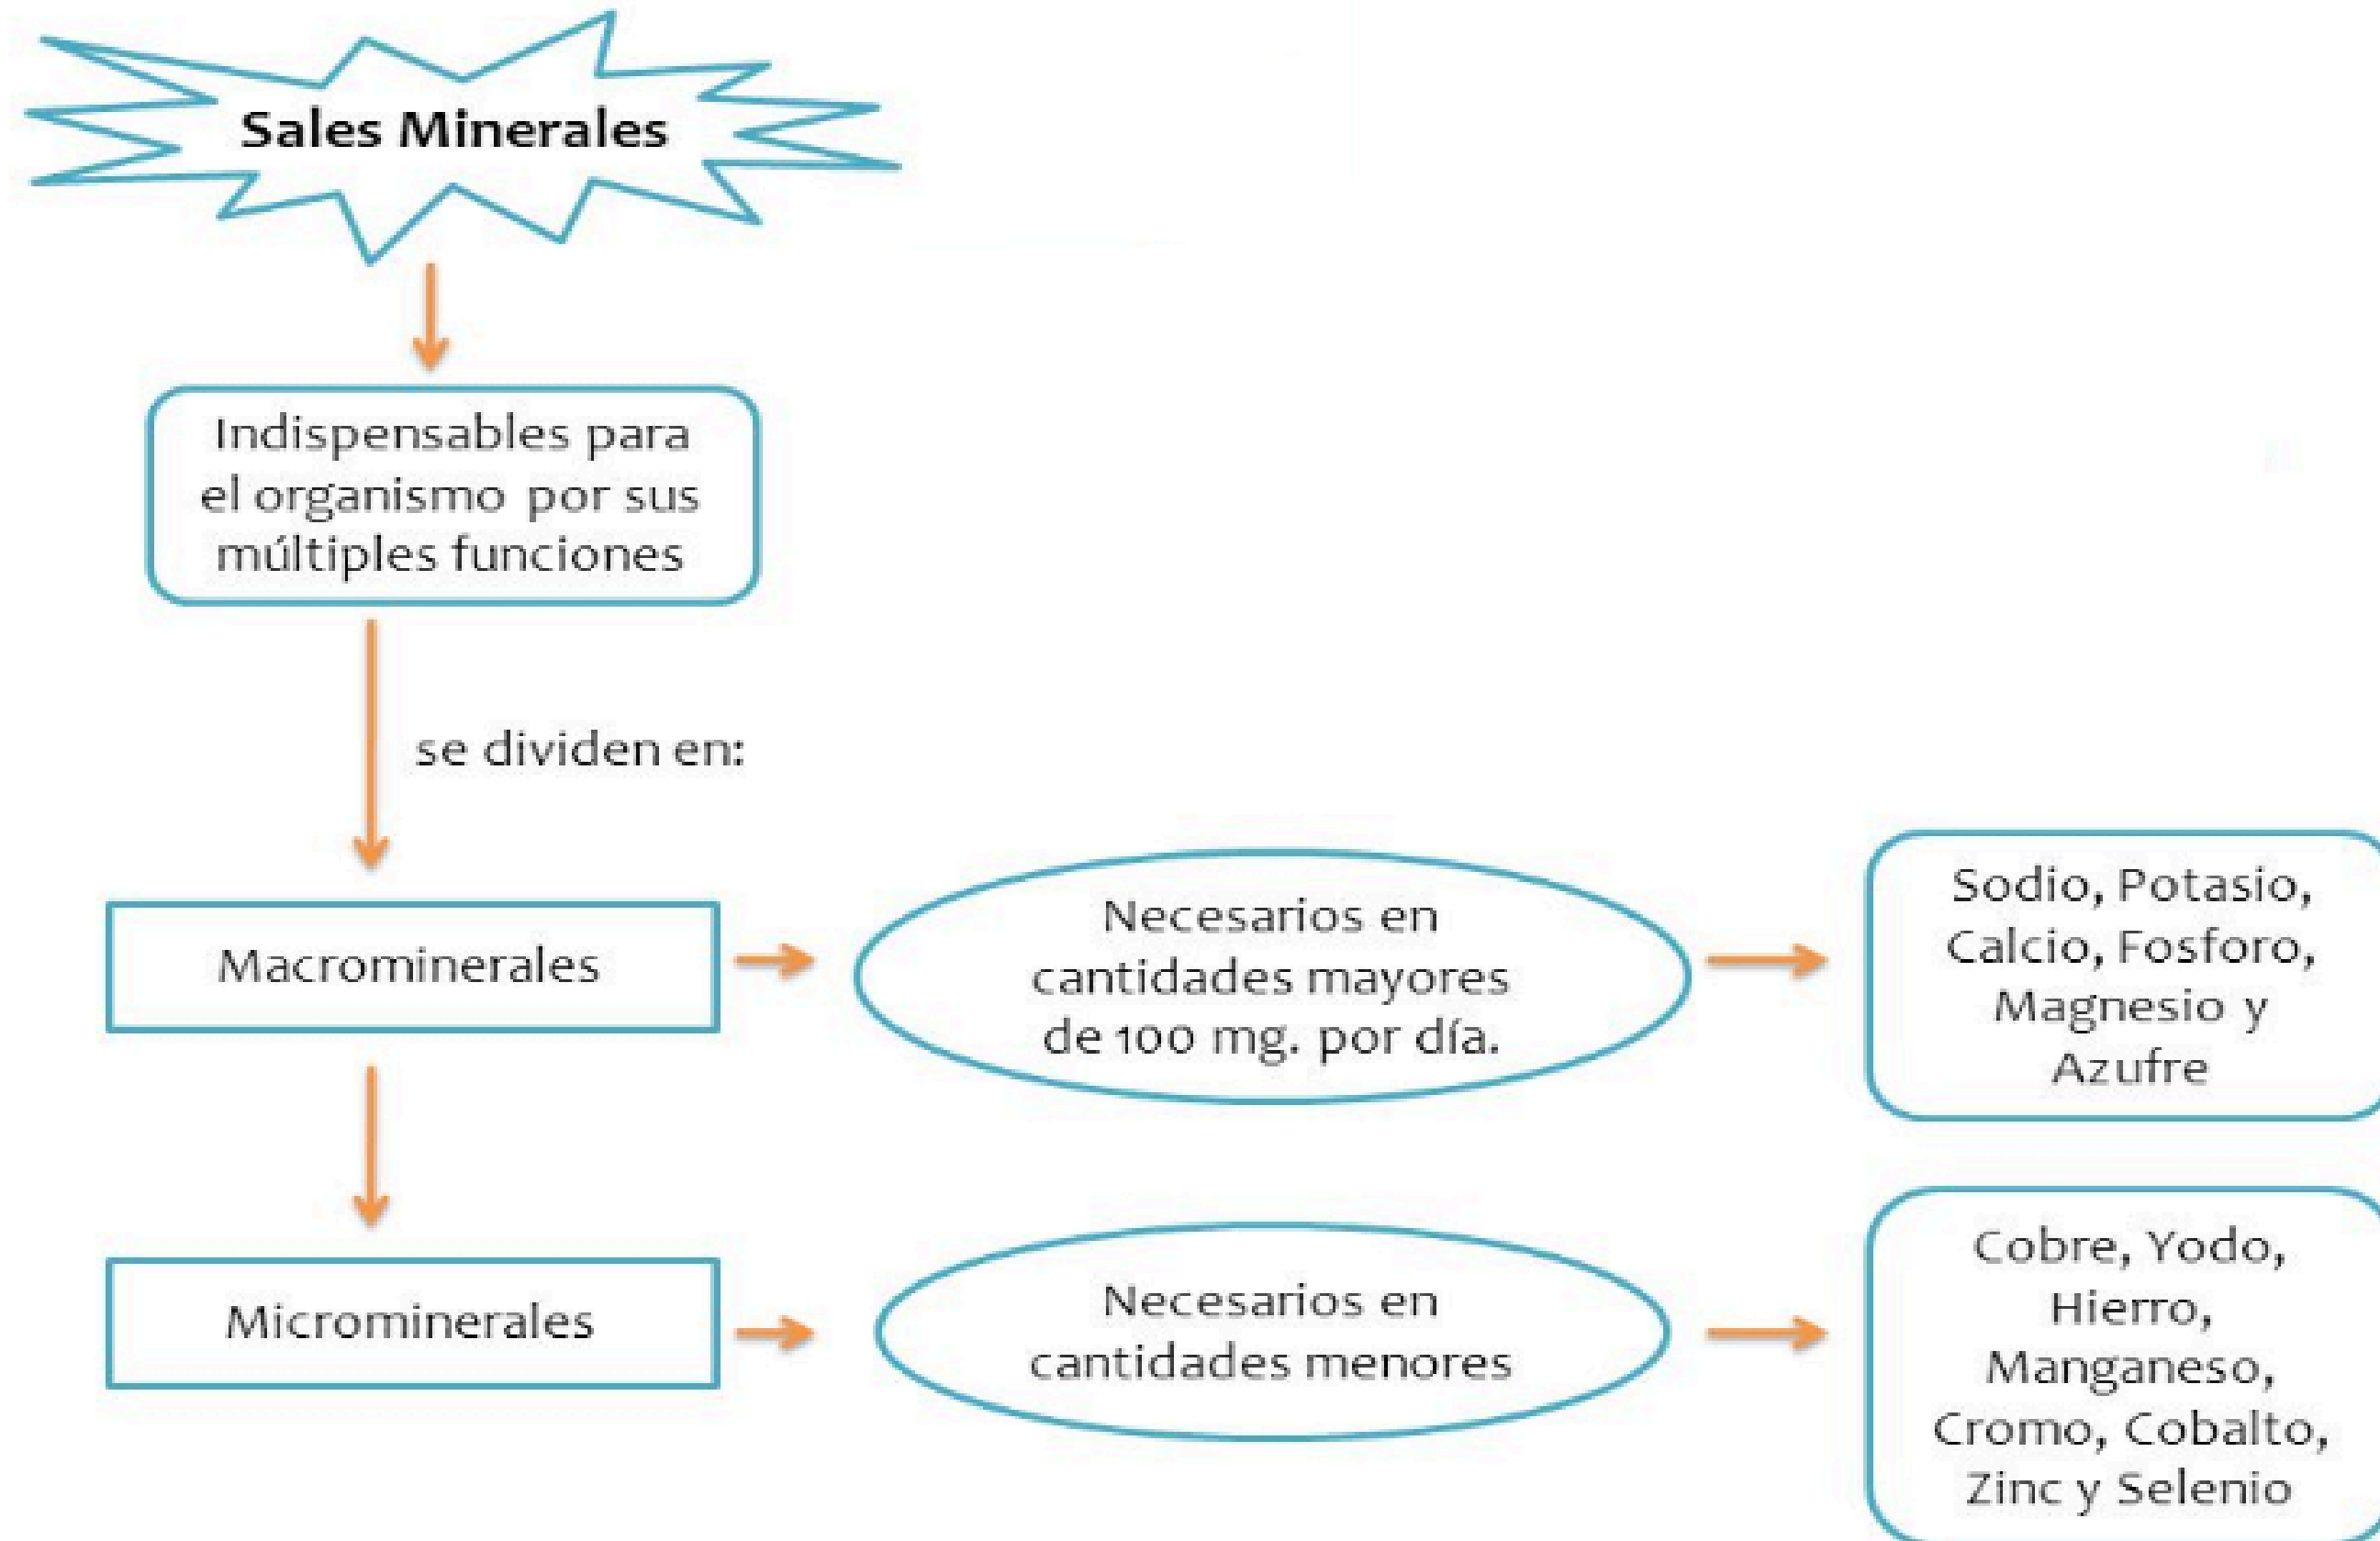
Sales Minerales

Indispensables para el organismo por sus múltiples funciones

se dividen en:

Macrominerales

Necesarios en cantidades mayores de 100 mg. por día.

Sodio, Potasio, Calcio, Fosforo, Magnesio y Azufre

Microminerales

Necesarios en cantidades menores

Cobre, Yodo, Hierro, Manganeso, Cromo, Cobalto, Zinc y Selenio